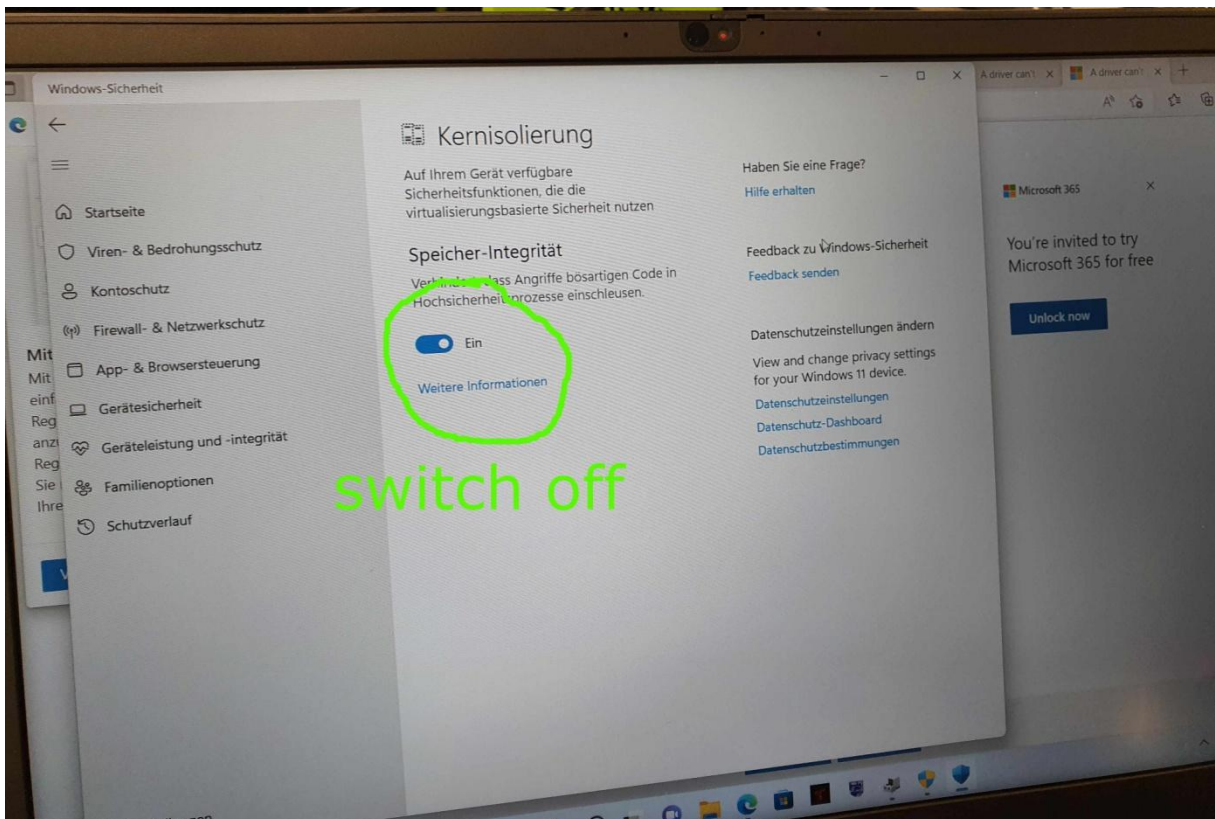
Windows-Sicherheit

A driver can't × A driver can't ×

Startseite
Viren- & Bedrohungsschutz
Kontoschutz
Firewall- & Netzwerkschutz
App- & Browsersteuerung
Gerätesicherheit
Geräteleistung und -integrität
Familienoptionen
Schutzverlauf

Kernisolierung

Auf Ihrem Gerät verfügbare Sicherheitsfunktionen, die die virtualisierungsbasierte Sicherheit nutzen

Speicher-Integrität

Verhindert, dass Angriffe bösartigen Code in Hochsicherheitsprozesse einschleusen.

Ein

Weitere Informationen

switch off

Haben Sie eine Frage?
Hilfe erhalten

Feedback zu Windows-Sicherheit
Feedback senden

Datenschutzeinstellungen ändern
View and change privacy settings for your Windows 11 device.
Datenschutzeinstellungen
Datenschutz-Dashboard
Datenschutzbestimmungen

Microsoft 365
You're invited to try Microsoft 365 for free
Unlock now

Mit
Mit
einf
Reg
anz
Reg
Sie
Ihre